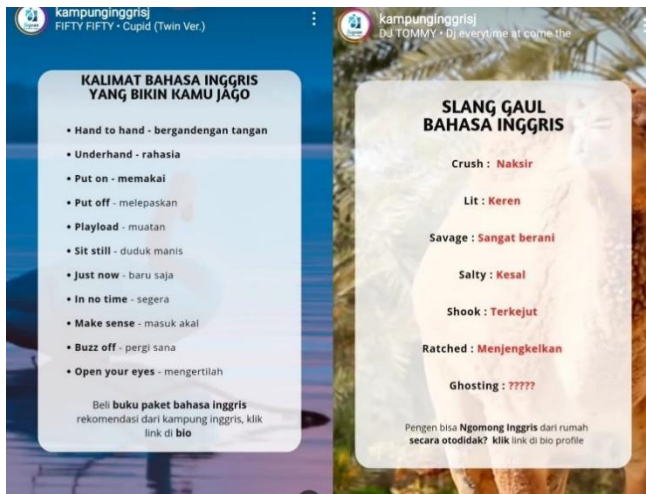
kampunginggrisj
FIFTY FIFTY • Cupid (Twin Ver.)

KALIMAT BAHASA INGGRIS YANG BIKIN KAMU JAGO

• Hand to hand - bergandengan tangan
• Underhand - rahasia
• Put on - memakai
• Put off - melepaskan
• Playload - muatan
• Sit still - duduk manis
• Just now - baru saja
• In no time - segera
• Make sense - masuk akal
• Buzz off - pergi sana
• Open your eyes - mengertilah

Beli buku paket bahasa inggris rekomendasi dari kampung inggris, klik link di bio

kampunginggrisj
DJ TOMMY • Dj everytyme at come the

SLANG GAUL BAHASA INGGRIS

Crush : Naksir

Lit : Keren

Savage : Sangat berani

Salty : Kesal

Shook : Terkejut

Ratched : Menjengkelkan

Ghosting : ?????

Pengen bisa Ngomong Inggris dari rumah secara otodidak? klik link di bio profile